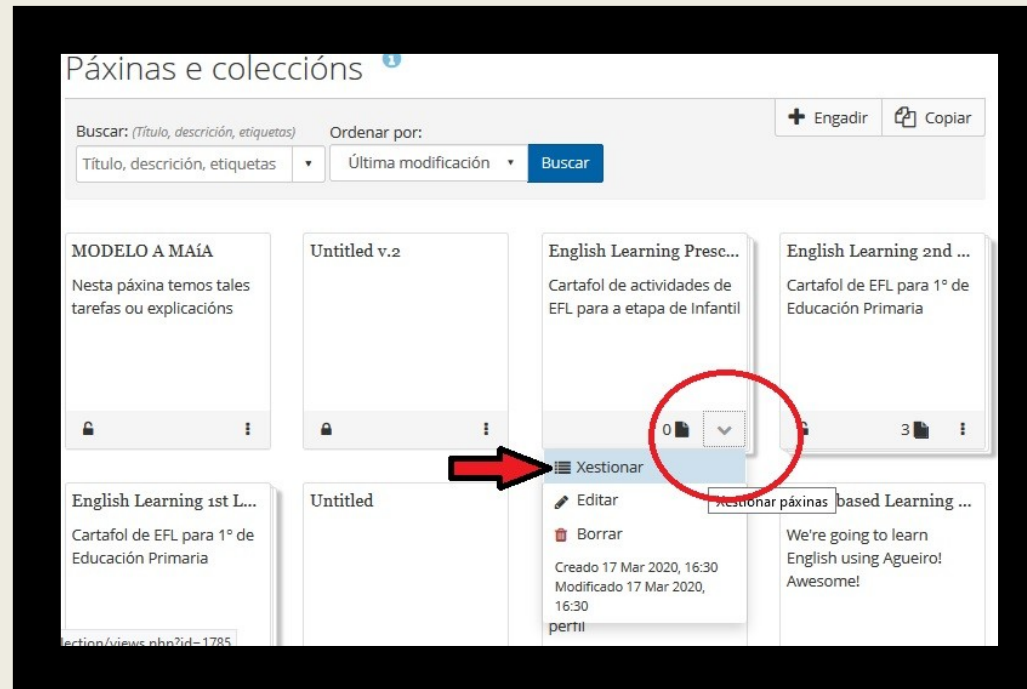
Páxinas e coleccións

Engadir
Copiar

Buscar: (Título, descrición, etiquetas)
Título, descrición, etiquetas
Ordenar por:
Última modificación
Buscar

MODELO A MAíA
Nesta páxina temos tales tarefas ou explicacións

Untitled v.2

English Learning Presc...
Cartafol de actividades de EFL para a etapa de Infantil
0

English Learning 2nd ...
Cartafol de EFL para 1° de Educación Primaria
3

Xestionar
Editar
Borrar
Creado 17 Mar 2020, 16:30
Modificado 17 Mar 2020, 16:30

Xestionar páxinas

English Learning 1st L...
Cartafol de EFL para 1° de Educación Primaria

Untitled

perfil

based Learning ...
We're going to learn English using Agueiro! Awesome!

lection/views.php?id=1785